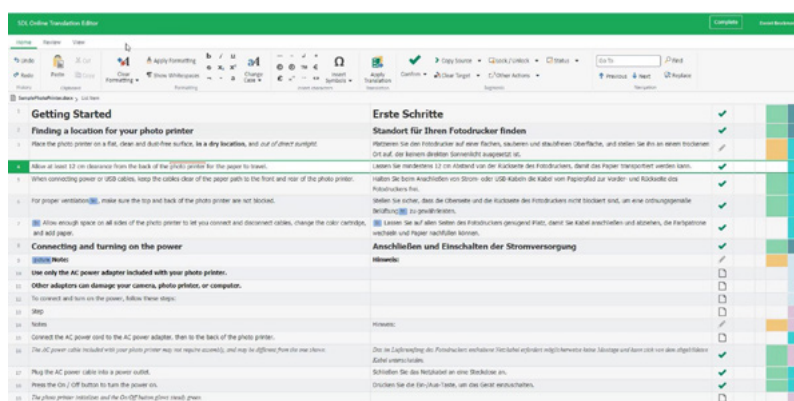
SDL Online Translation Editor

Complete

Home Review View

Undo Redo Paste Clear Formatting Apply Formatting Show Whitespaces Change Case Insert Symbols Apply Translation Confirm Copy Source Lock/Unlock Status Clear Segment Other Actions Go To Find Previous Next Replace

SamplePhotoPrinter.docx

| | | |
|---|---|---|
| 1 | Getting Started | Erste Schritte |
| 2 | Finding a location for your photo printer | Standort für Ihren Fotodrucker finden |
| 3 | Place the photo printer on a flat, clean and dust-free surface, in a dry location, and out of direct sunlight. | Platzieren Sie den Fotodrucker auf einer flachen, sauberen und staubfreien Oberfläche, und stellen Sie ihn an einem trockenen Ort auf, der keinem direkten Sonnenlicht ausgesetzt ist. |
| 4 | Allow at least 12 cm clearance from the back of the photo printer for the paper to travel. | Lassen Sie mindestens 12 cm Abstand von der Rückseite des Fotodruckers, damit das Papier transportiert werden kann. |
| 5 | When connecting power or USB cables, keep the cables clear of the paper path to the front and rear of the photo printer. | Halten Sie beim Anschließen von Strom- oder USB-Kabeln die Kabel vom Papierpfad zur Vorder- und Rückseite des Fotodruckers frei. |
| 6 | For proper ventilation, make sure the top and back of the photo printer are not blocked. | Stellen Sie sicher, dass die Oberseite und die Rückseite des Fotodruckers nicht blockiert sind, um eine ordnungsgemäße Belüftung zu gewährleisten. |
| 7 | Allow enough space on all sides of the photo printer to let you connect and disconnect cables, change the color cartridge, and add paper. | Lassen Sie auf allen Seiten des Fotodruckers genügend Platz, damit Sie Kabel anschließen und abziehen, die Farbpatrone wechseln und Papier nachfüllen können. |
| 8 | Connecting and turning on the power | Anschließen und Einschalten der Stromversorgung |
| 9 | Note: | Hinweis: |
| 10 | Use only the AC power adapter included with your photo printer. | |
| 11 | Other adaptors can damage your camera, photo printer, or computer. | |
| 12 | To connect and turn on the power, follow these steps: | |
| 13 | Step | |
| 14 | Notes | Hinweis: |
| 15 | Connect the AC power cord to the AC power adapter, then to the back of the photo printer. | |
| 16 | The AC power cable included with your photo printer may not require assembly, and may be different from the one shown. | Das im Lieferumfang des Fotodruckers enthaltene Netzkabel erfordert möglicherweise keine Montage und kann sich von dem abgebildeten Kabel unterscheiden. |
| 17 | Plug the AC power cable into a power outlet. | Schließen Sie das Netzkabel an eine Steckdose an. |
| 18 | Press the On / Off button to turn the power on. | Drücken Sie die Ein-/Aus-Taste, um das Gerät einzuschalten. |
| 19 | The photo printer initializes and the On/Off button glows steady green. | |